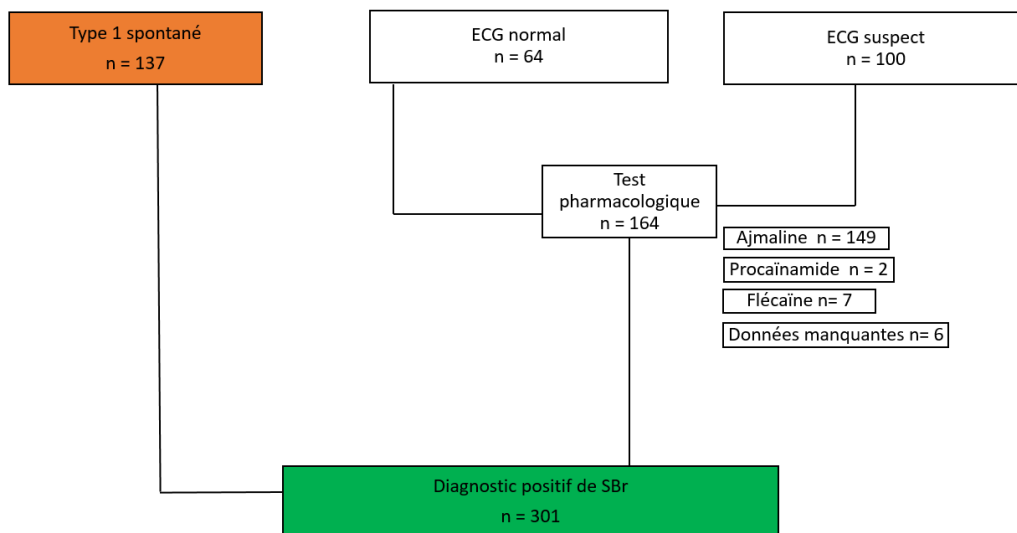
Type 1 spontané
n = 137

ECG normal
n = 64

ECG suspect
n = 100

Test pharmacologique
n = 164

Ajmaline n = 149

Procaïnamide n = 2

Flécaïne n= 7

Données manquantes n= 6

Diagnostic positif de SBr
n = 301